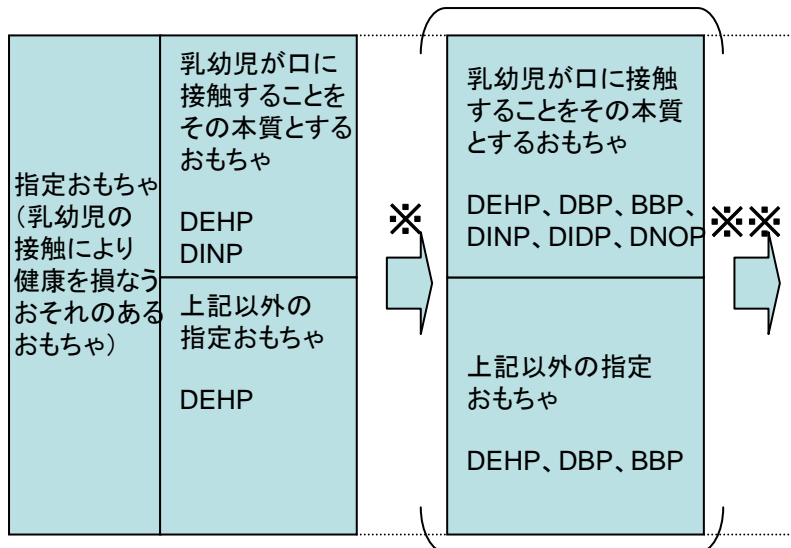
指定おもちゃ（乳幼児の接触により健康を損なうおそれのあるおもちゃ）

乳幼児が口に接触することをその本質とするおもちゃ

DEHP
DINP

上記以外の指定おもちゃ

DEHP

※

乳幼児が口に接触することをその本質とするおもちゃ

DEHP、DBP、BBP、DINP、DIDP、DNOP

上記以外の指定おもちゃ

DEHP、DBP、BBP

※※